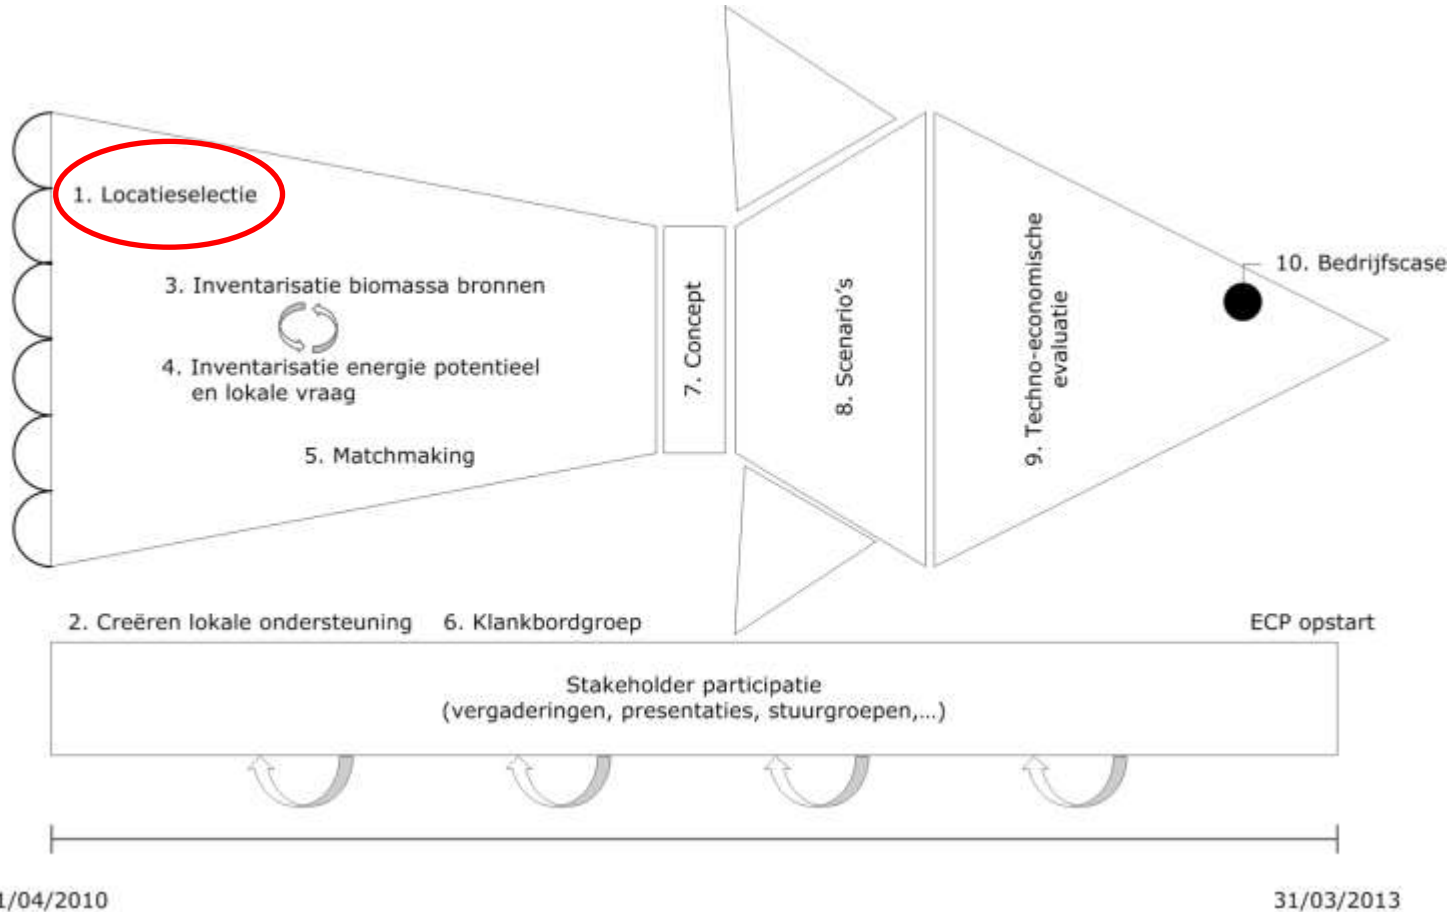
1. Locatieselectie

3. Inventarisatie biomassa bronnen

4. Inventarisatie energie potentieel en lokale vraag

5. Matchmaking

7. Concept

8. Scenario's

9. Techno-economische evaluatie

10. Bedrijfscase

2. Creëren lokale ondersteuning

6. Klankbordgroep

ECP opstart

Stakeholder participatie
(vergaderingen, presentaties, stuurgroepen,...)

1/04/2010

31/03/2013